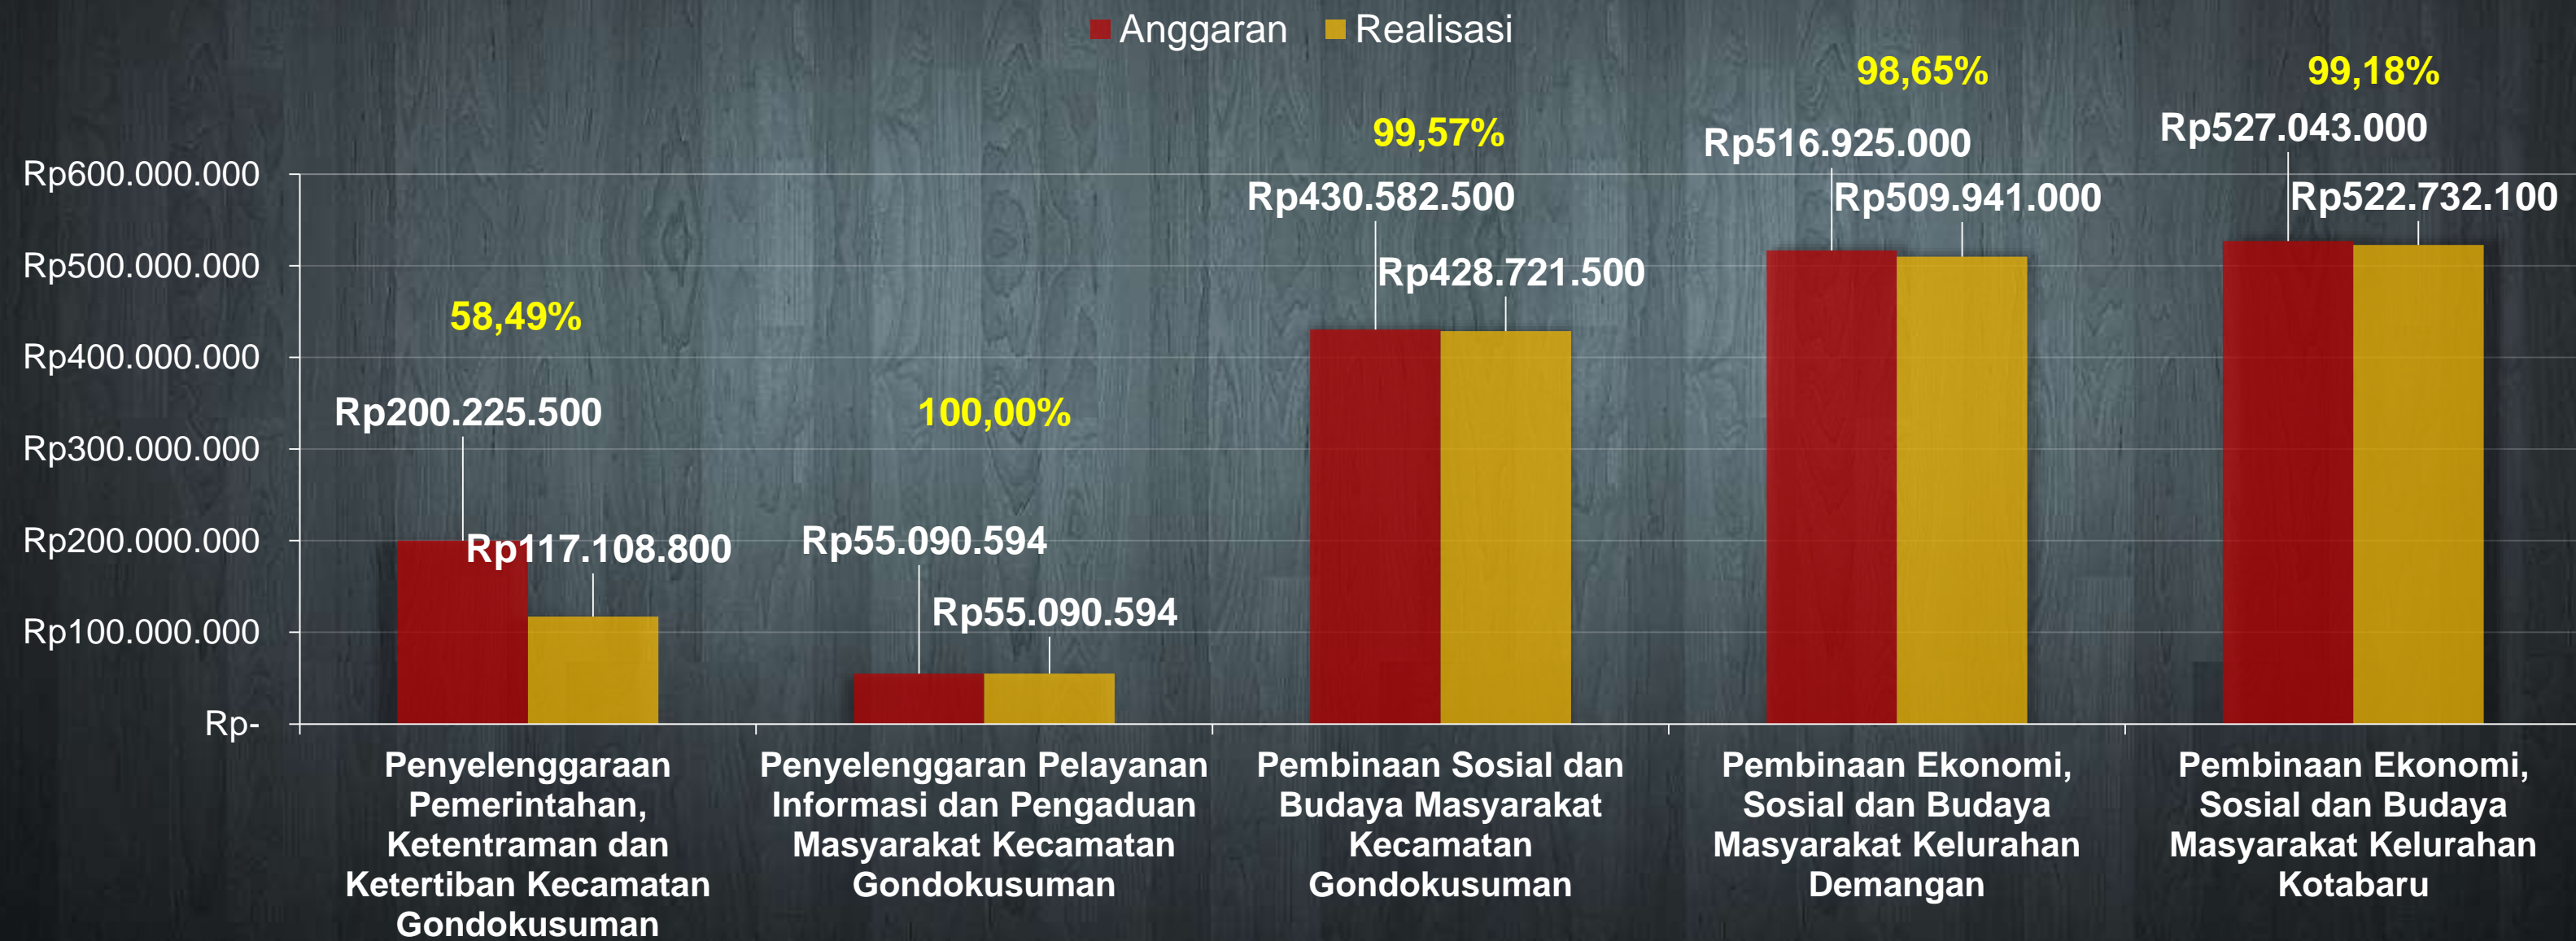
Anggaran Realisasi

Rp600.000.000
Rp500.000.000
Rp400.000.000
Rp300.000.000
Rp200.000.000
Rp100.000.000
Rp-

58,49%
Rp200.225.500
Rp117.108.800

100,00%
Rp55.090.594
Rp55.090.594

99,57%
Rp430.582.500
Rp428.721.500

98,65%
Rp516.925.000
Rp509.941.000

99,18%
Rp527.043.000
Rp522.732.100

Penyelenggaraan Pemerintahan, Ketentraman dan Ketertiban Kecamatan Gondokusuman

Penyelenggaraan Pelayanan Informasi dan Pengaduan Masyarakat Kecamatan Gondokusuman

Pembinaan Sosial dan Budaya Masyarakat Kecamatan Gondokusuman

Pembinaan Ekonomi, Sosial dan Budaya Masyarakat Kelurahan Demangan

Pembinaan Ekonomi, Sosial dan Budaya Masyarakat Kelurahan Kotabaru